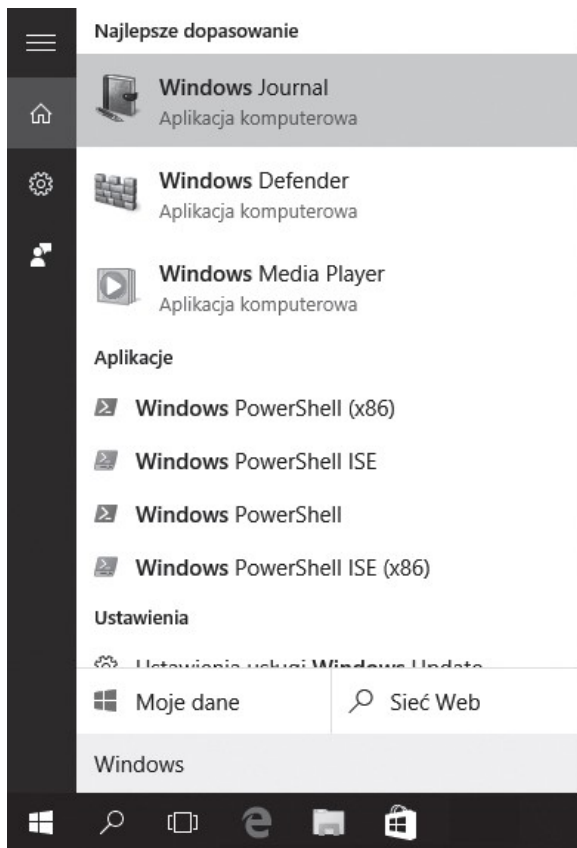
Najlepsze dopasowanie

Windows Journal
Aplikacja komputerowa

Windows Defender
Aplikacja komputerowa

Windows Media Player
Aplikacja komputerowa

Aplikacje

Windows PowerShell (x86)

Windows PowerShell ISE

Windows PowerShell

Windows PowerShell ISE (x86)

Ustawienia

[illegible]

Moje dane

Sieć Web

Windows